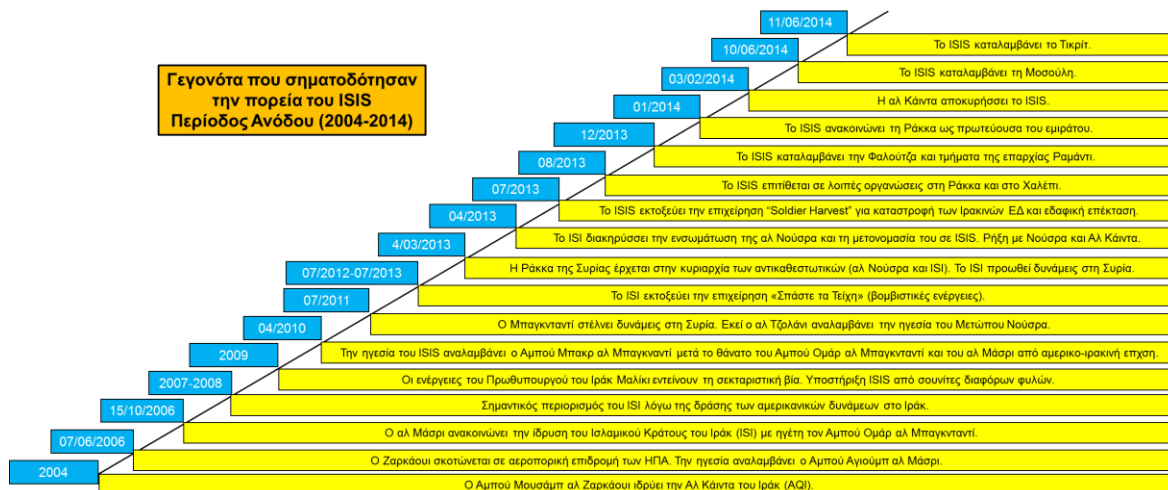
Γεγονότα που σηματοδότησαν την πορεία του ISIS Περίοδος Ανόδου (2004-2014)

11/06/2014
Το ISIS καταλαμβάνει το Τικρίτ.

10/06/2014
Το ISIS καταλαμβάνει τη Μοσούλη.

03/02/2014
Η αλ Κάιντα αποκηρύσσει το ISIS.

01/2014
Το ISIS ανακοινώνει τη Ράκκα ως πρωτεύουσα του εμιράτου.

12/2013
Το ISIS καταλαμβάνει την Φαλούτζα και τμήματα της επαρχίας Ραμάντι.

08/2013
Το ISIS επιτίθεται σε λοιπές οργανώσεις στη Ράκκα και στο Χαλέπι.

07/2013
Το ISIS εκτοξεύει την επιχείρηση "Soldier Harvest" για καταστροφή των Ιρακινών ΕΔ και εδαφική επέκταση.

04/2013
Το ISI διακηρύσσει την ενσωμάτωση της αλ Νούσρα και τη μετονομασία του σε ISIS. Ρήξη με Νούσρα και Αλ Κάιντα.

4/03/2013
Η Ράκκα της Συρίας έρχεται στην κυριαρχία των αντικαθεστωτικών (αλ Νούσρα και ISI). Το ISI προωθεί δυνάμεις στη Συρία.

07/2012-07/2013
Το ISI εκτοξεύει την επιχείρηση «Σπάστε τα Τείχη» (βομβιστικές ενέργειες).

07/2011
Ο Μπαγκνταντί στέλνει δυνάμεις στη Συρία. Εκεί ο αλ Τζολάνι αναλαμβάνει την ηγεσία του Μετώπου Νούσρα.

04/2010
Την ηγεσία του ISIS αναλαμβάνει ο Αμπού Μπακρ αλ Μπαγκνταντί μετά το θάνατο του Αμπού Ομάρ αλ Μπαγκνταντί και του αλ Μάσρι από αμερικο-ιρακινή επιχειρ.

2009
Οι ενέργειες του Πρωθυπουργού του Ιράκ Μαλίκι εντείνουν τη σεκταριστική βία. Υποστήριξη ISIS από σουνίτες διαφόρων φυλών.

2007-2008
Σημαντικός περιορισμός του ISI λόγω της δράσης των αμερικανικών δυνάμεων στο Ιράκ.

15/10/2006
Ο αλ Μάσρι ανακοινώνει την ίδρυση του Ισλαμικού Κράτους του Ιράκ (ISI) με ηγέτη τον Αμπού Ομάρ αλ Μπαγκνταντί.

07/06/2006
Ο Ζαρκάουι σκοτώνεται σε αεροπορική επιδρομή των ΗΠΑ. Την ηγεσία αναλαμβάνει ο Αμπού Αγιούμπ αλ Μάσρι.

2004
Ο Αμπού Μουσάμπ αλ Ζαρκάουι ιδρύει την Αλ Κάιντα του Ιράκ (AQI).